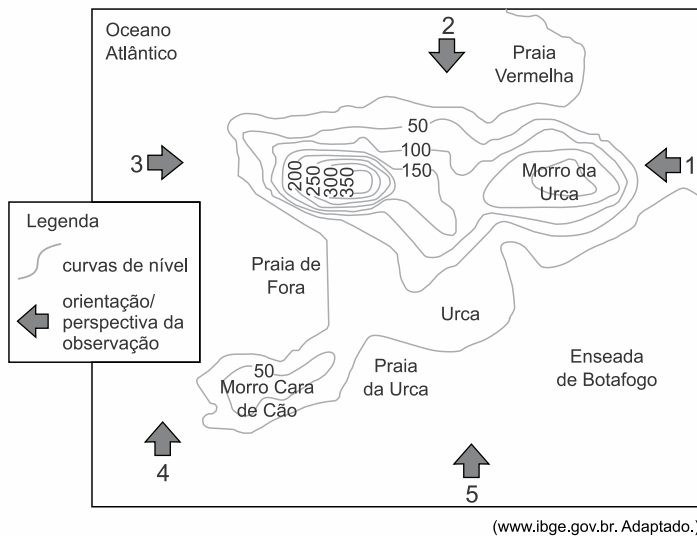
Oceano Atlântico

2

Praia Vermelha

50

100

3

150

1

200 250 300 350

Morro da Urca

Legenda

curvas de nível

orientação/ perspectiva da observação

Praia de Fora

Urca

50

Morro Cara de Cão

Praia da Urca

Enseada de Botafogo

4

5

(www.ibge.gov.br. Adaptado.)